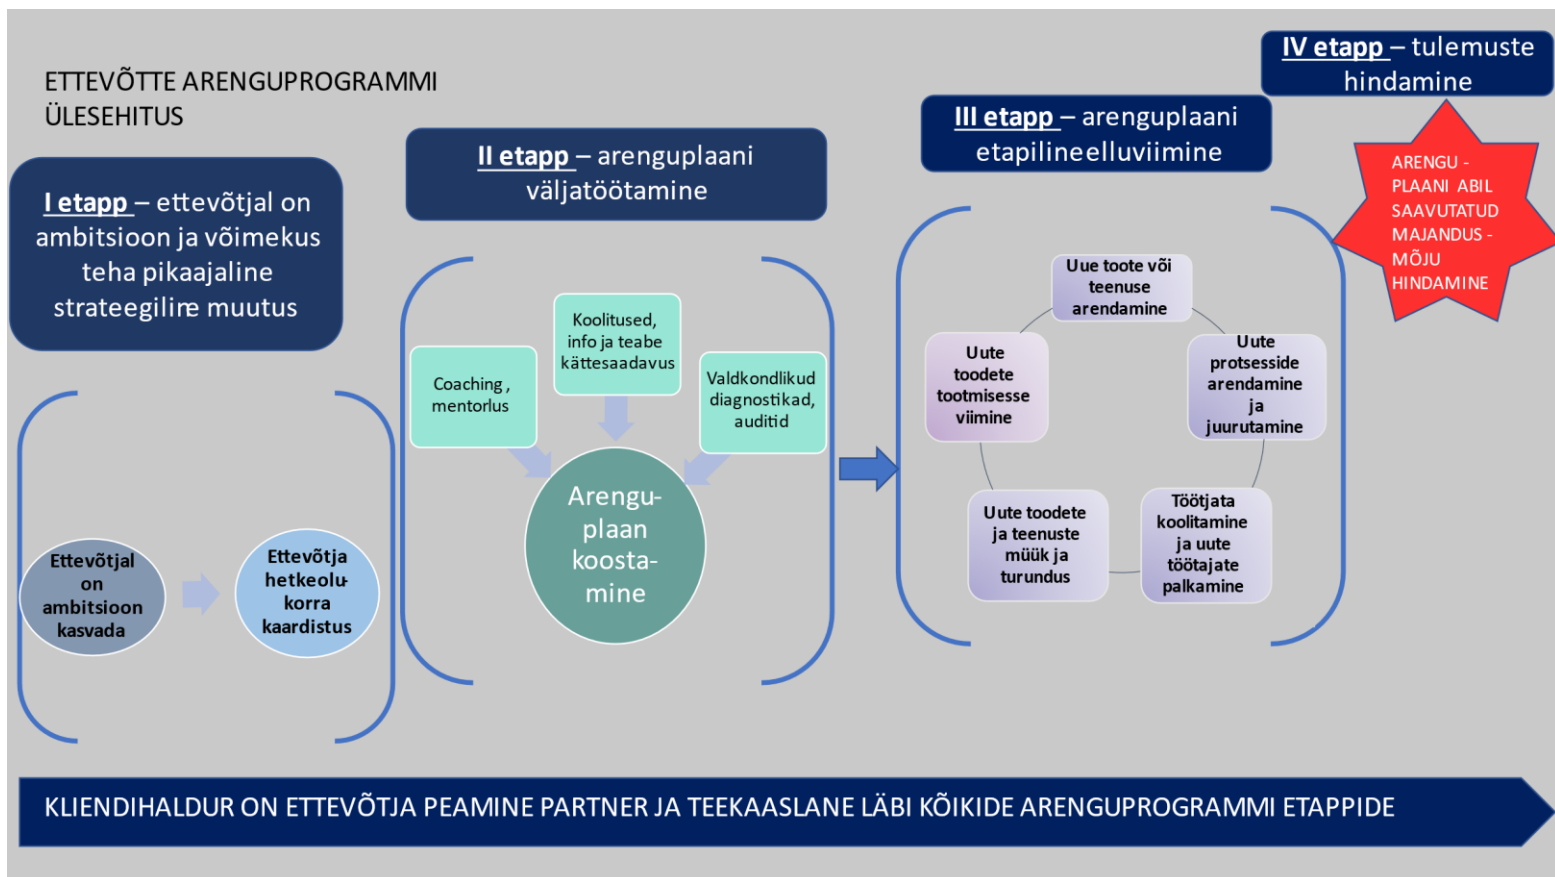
ETTEVÕTTE ARENGUPROGRAMMI ÜLESEHITUS

I etapp – ettevõtjal on ambitsioon ja võimekus teha pikaajaline strateegiline muutus

Ettevõtjal on ambitsioon kasvada

Ettevõtja hetkeolukorra kaardistus

II etapp – arenguplaani väljatöötamine

Coaching, mentorlus

Koolitused, info ja teabe kättesaadavus

Valdkondlikud diagnostikad, auditid

Arenguplaan koostamine

III etapp – arenguplaani etapilineelluviimine

Uue toote või teenuse arendamine

Uute protsesside arendamine ja juurutamine

Töötjata koolitamine ja uute töötajate palkamine

Uute toodete ja teenuste müük ja turundus

Uute toodete tootmisesse viimine

IV etapp – tulemuste hindamine

ARENGU - PLAANI ABIL SAAVUTATUD MAJANDUS - MÕJU HINDAMINE

KLIENDIHALDUR ON ETTEVÕTJA PEAMINE PARTNER JA TEEKAASLANE LÄBI KÕIKIDE ARENGUPROGRAMMI ETAPPIDE